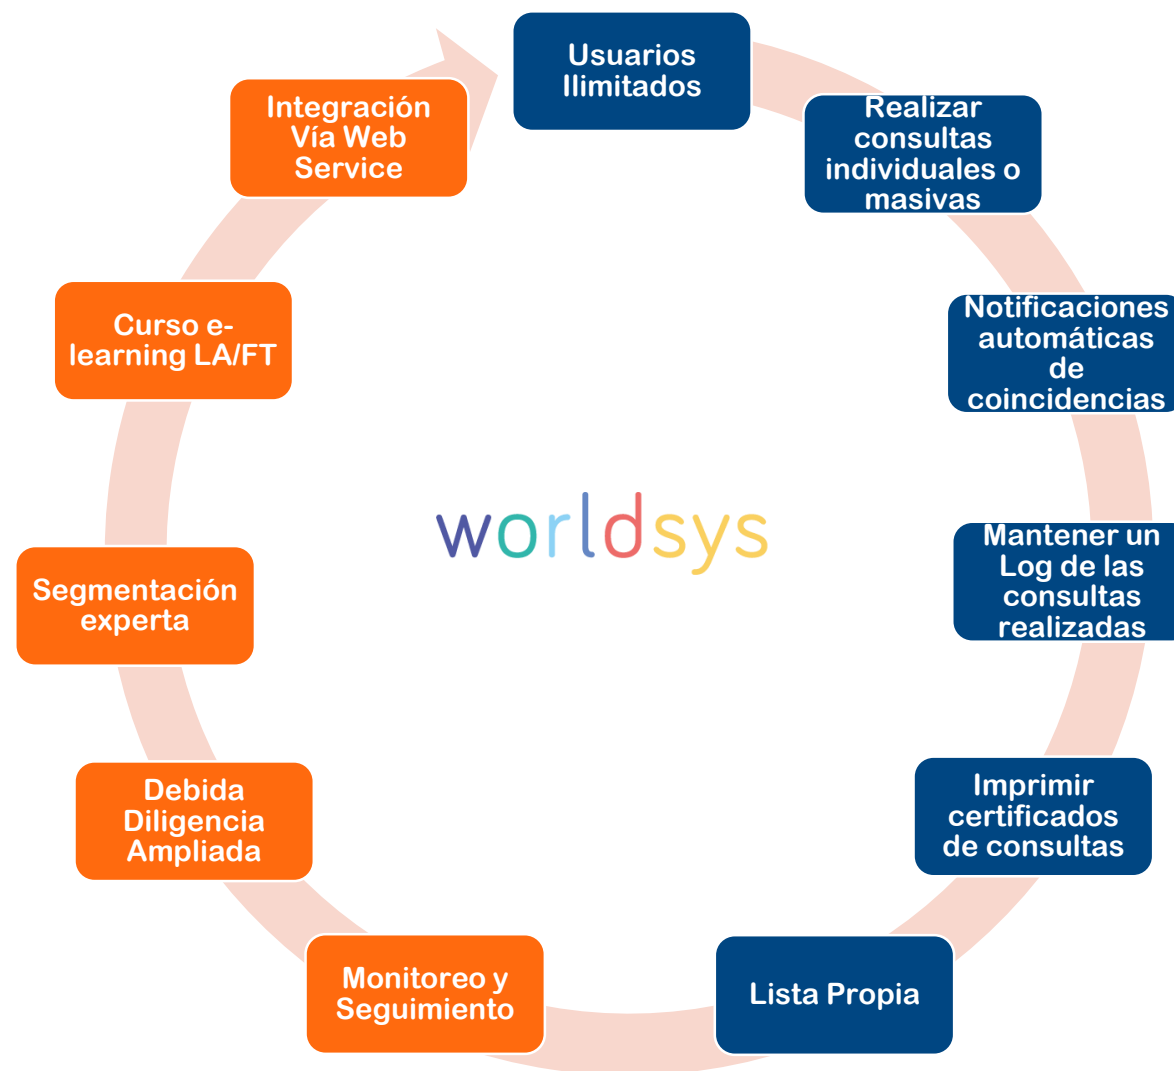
Usuarios Ilimitados

Realizar consultas individuales o masivas

Notificaciones automáticas de coincidencias

Mantener un Log de las consultas realizadas

Imprimir certificados de consultas

Lista Propia

Monitoreo y Seguimiento

Debida Diligencia Ampliada

Segmentación experta

Curso e-learning LA/FT

Integración Vía Web Service

worldsys